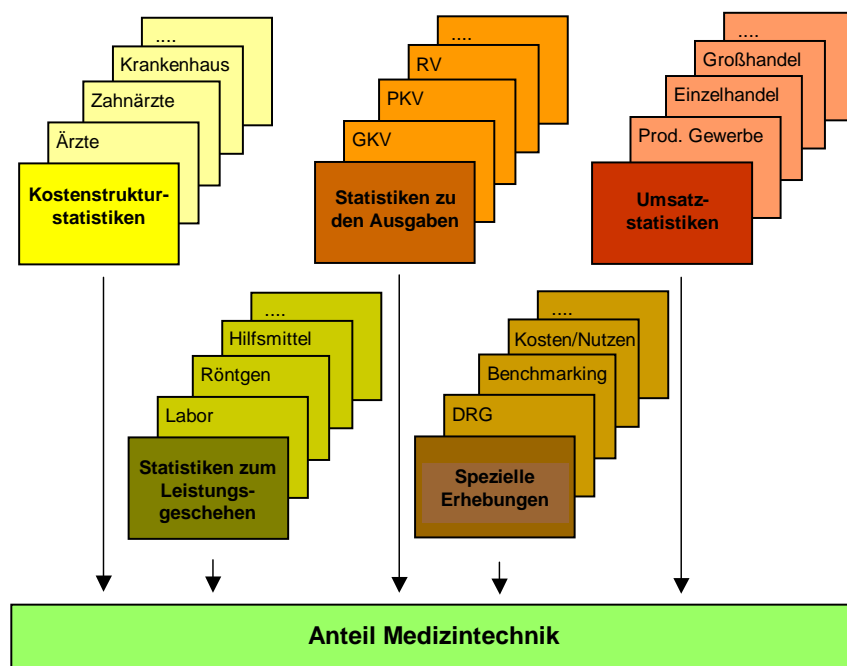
....
Krankenhaus
Zahnärzte
Ärzte
Kostenstruktur-statistiken

....
RV
PKV
GKV
Statistiken zu den Ausgaben

....
Großhandel
Einzelhandel
Prod. Gewerbe
Umsatz-statistiken

....
Hilfsmittel
Röntgen
Labor
Statistiken zum Leistungs-geschehen

....
Kosten/Nutzen
Benchmarking
DRG
Spezielle Erhebungen

Anteil Medizintechnik